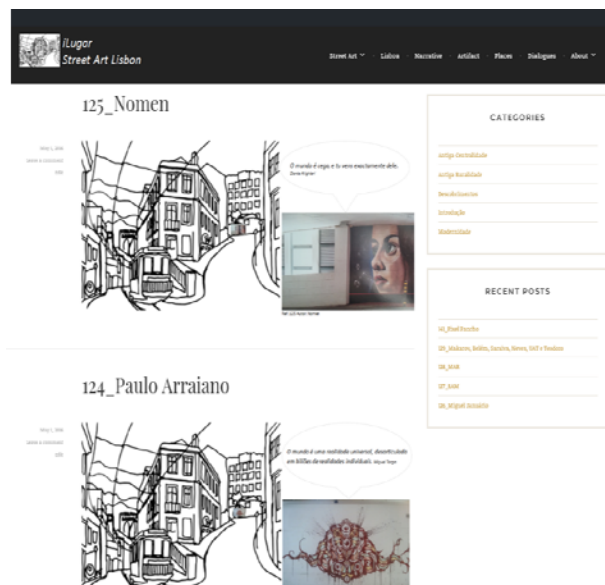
iLugar
Street Art Lisbon

Street Art · Lisbon · Narrative · Artifact · Places · Dialogues · About

125_Nomen

May 1, 2016
Leave a comment
Edit

O mundo é cego e tu vens exactamente dele. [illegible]

Ref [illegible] Nomen

124_Paulo Arraiano

May 1, 2016
Leave a comment
Edit

O mundo é uma realidade universal, desarticulada em biliões de realidades individuais. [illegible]

CATEGORIES

Antiga Centralidade
Antiga Ruralidade
Desenvolvimentos
Introdução
Modernidade

RECENT POSTS

130_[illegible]
129_Mabuzo, Belém, Zarolva, Nevez, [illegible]
128_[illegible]
127_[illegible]
126_Miguel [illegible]